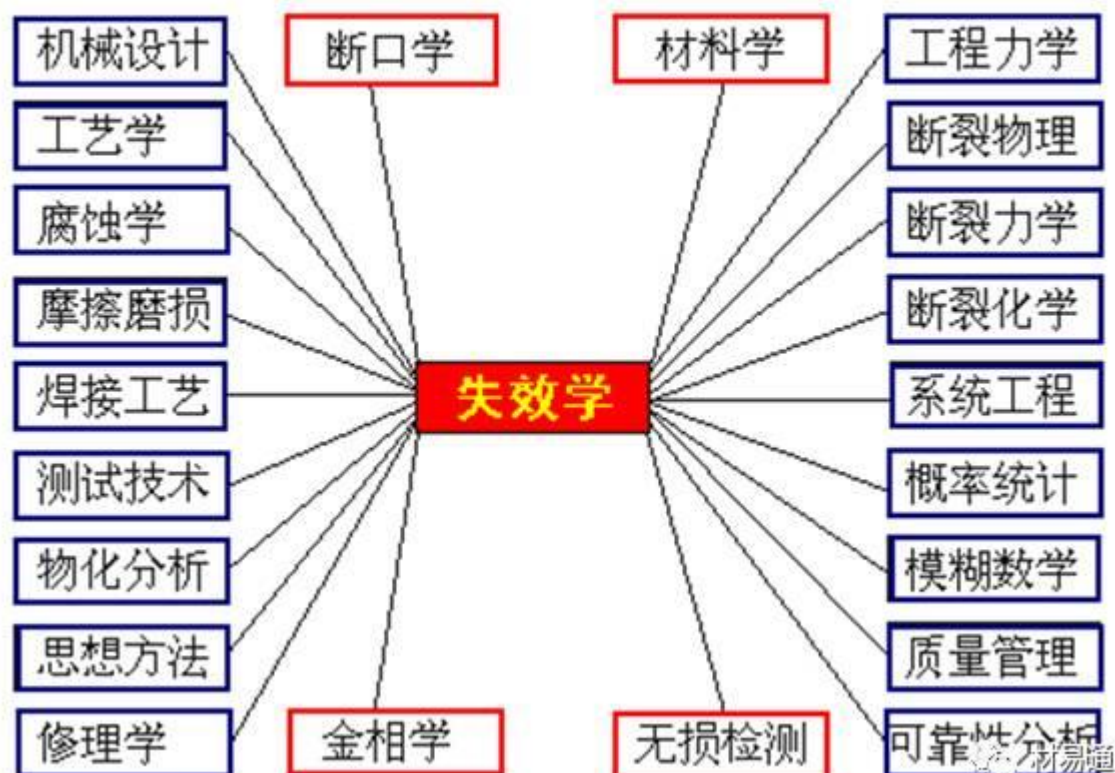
机械设计
断口学
材料学
工程力学
工艺学
断裂物理
腐蚀学
断裂力学
摩擦磨损
断裂化学
焊接工艺
失效学
系统工程
测试技术
概率统计
物化分析
模糊数学
思想方法
质量管理
修理学
金相学
无损检测
可靠性分析
材易通